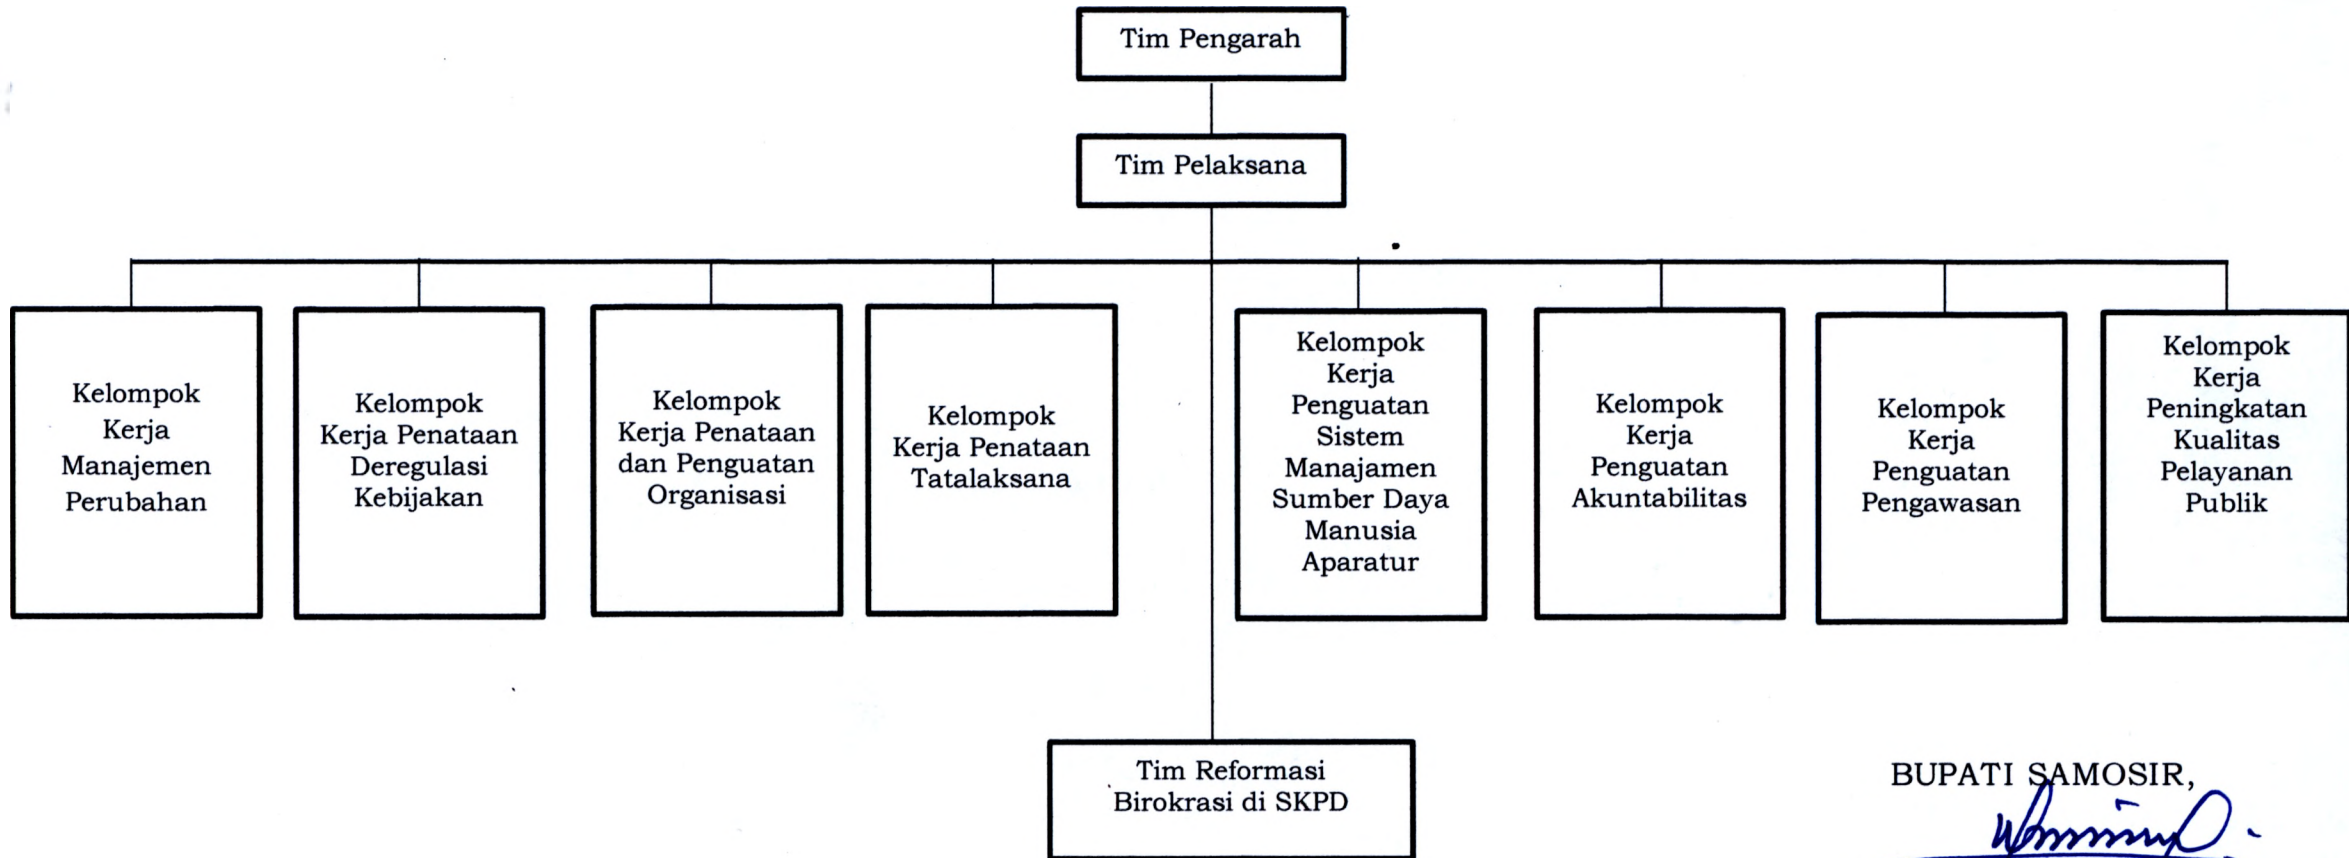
Tim Pengarah

Tim Pelaksana

Kelompok Kerja Manajemen Perubahan

Kelompok Kerja Penataan Deregulasi Kebijakan

Kelompok Kerja Penataan dan Penguatan Organisasi

Kelompok Kerja Penataan Tatalaksana

Kelompok Kerja Penguatan Sistem Manajamen Sumber Daya Manusia Aparatur

Kelompok Kerja Penguatan Akuntabilitas

Kelompok Kerja Penguatan Pengawasan

Kelompok Kerja Peningkatan Kualitas Pelayanan Publik

Tim Reformasi Birokrasi di SKPD

BUPATI SAMOSIR,